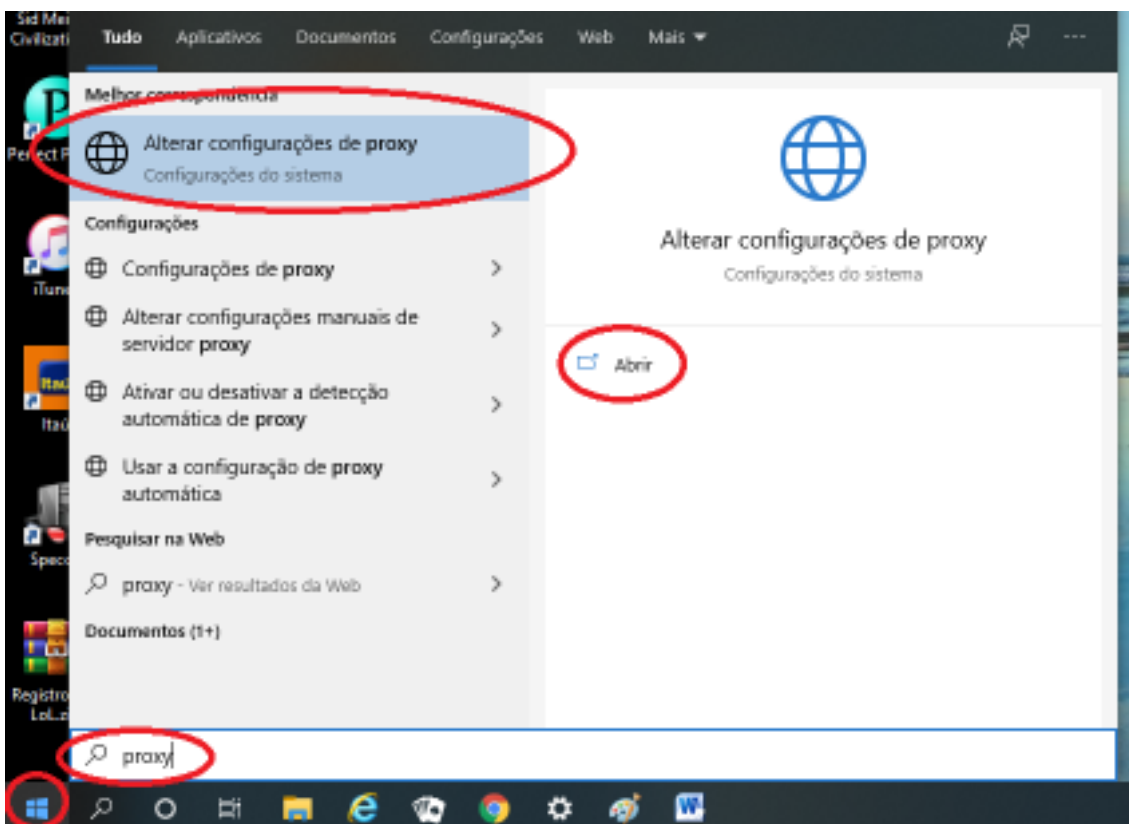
Sid Mei Civilizati

Perfect P

iTune

Itaú

Speco

Registro LoL.z

Tudo Aplicativos Documentos Configurações Web Mais

Melhor correspondência

Alterar configurações de proxy
Configurações do sistema

Configurações

Configurações de proxy

Alterar configurações manuais de servidor proxy

Ativar ou desativar a detecção automática de proxy

Usar a configuração de proxy automática

Pesquisar na Web

proxy - Ver resultados da Web

Documentos (1+)

Alterar configurações de proxy
Configurações do sistema

Abrir

proxy